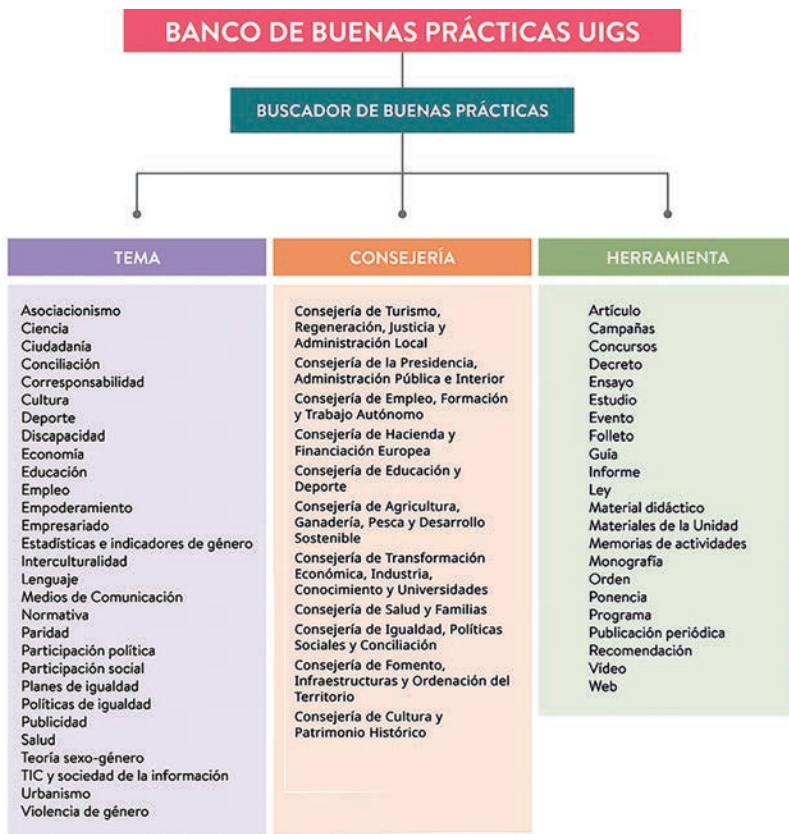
BANCO DE BUENAS PRÁCTICAS UIGS

BUSCADOR DE BUENAS PRÁCTICAS

TEMA

Asociacionismo
Ciencia
Ciudadanía
Conciliación
Corresponsabilidad
Cultura
Deporte
Discapacidad
Economía
Educación
Empleo
Empoderamiento
Empresariado
Estadísticas e indicadores de género
Interculturalidad
Lenguaje
Medios de Comunicación
Normativa
Paridad
Participación política
Participación social
Planes de igualdad
Políticas de igualdad
Publicidad
Salud
Teoría sexo-género
TIC y sociedad de la información
Urbanismo
Violencia de género

CONSEJERÍA

Consejería de Turismo, Regeneración, Justicia y Administración Local
Consejería de la Presidencia, Administración Pública e Interior
Consejería de Empleo, Formación y Trabajo Autónomo
Consejería de Hacienda y Financiación Europea
Consejería de Educación y Deporte
Consejería de Agricultura, Ganadería, Pesca y Desarrollo Sostenible
Consejería de Transformación Económica, Industria, Conocimiento y Universidades
Consejería de Salud y Familias
Consejería de Igualdad, Políticas Sociales y Conciliación
Consejería de Fomento, Infraestructuras y Ordenación del Territorio
Consejería de Cultura y Patrimonio Histórico

HERRAMIENTA

Artículo
Campañas
Concursos
Decreto
Ensayo
Estudio
Evento
Folleto
Guía
Informe
Ley
Material didáctico
Materiales de la Unidad
Memorias de actividades
Monografía
Orden
Ponencia
Programa
Publicación periódica
Recomendación
Video
Web